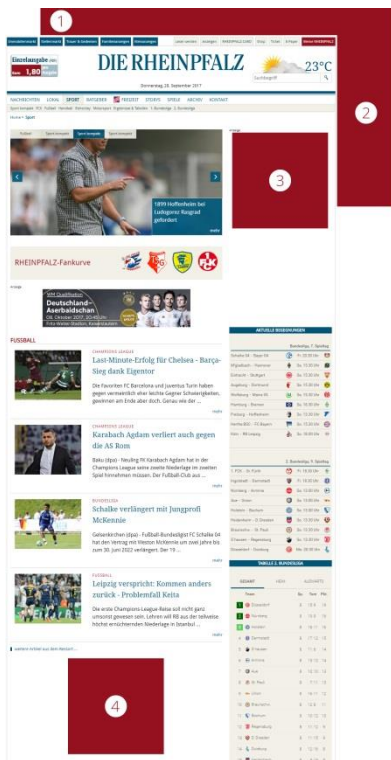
1

2

3

4

DIE RHEINPFALZ

Donnerstag, 28. September 2017

23°C

Einzelausgabe 1,80

NACHRICHTEN LOKAL SPORT RATGEBER FREIZEIT STORYS SPIELE ARCHIV KONTAKT

Home > Sport

Fußball Sport kompakt Sport kompakt Sport kompakt

1899 Hoffenheim bei Ludogorez Rasgrad gefordert

mehr

RHEINPFALZ-Fankurve

Anzeige

WM Qualifikation
Deutschland – Aserbaidschan
08. Oktober 2017 20:45 Uhr
Fritz-Walter-Stadion, Kaiserslautern

FUSSBALL

CHAMPIONS LEAGUE
Last-Minute-Erfolg für Chelsea - Barça-Sieg dank Eigentor

Die Favoriten FC Barcelona und Juventus Turin haben gegen vermeintlich eher leichte Gegner Schwierigkeiten, gewinnen am Ende aber doch. Genau wie der ...

mehr

CHAMPIONS LEAGUE
Karabach Agdam verliert auch gegen die AS Rom

Baku (dpa) - Neuling FK Karabach Agdam hat in der Champions League seine zweite Niederlage im zweiten Spiel hinnehmen müssen. Der Fußball-Club aus ...

mehr

BUNDESLIGA
Schalke verlängert mit Jungprofi McKennie

Gelsenkirchen (dpa) - Fußball-Bundesligist FC Schalke 04 hat den Vertrag mit Weston McKennie um zwei Jahre bis zum 30. Juni 2022 verlängert. Der 19 ...

mehr

FUSSBALL
Leipzig verspricht: Kommen anders zurück - Problemfall Keita

Die erste Champions-League-Reise soll nicht ganz umsonst gewesen sein. Lehren will RB aus der teilweise höchst ernüchternden Niederlage in Istanbul ...

mehr

AKTUELLE BEGEGNUNGEN

1. Bundesliga, 7. Spieltag

2. Bundesliga, 9. Spieltag

TABELLE 2. BUNDESLIGA

GESAMT HEIM AUSWÄRTS